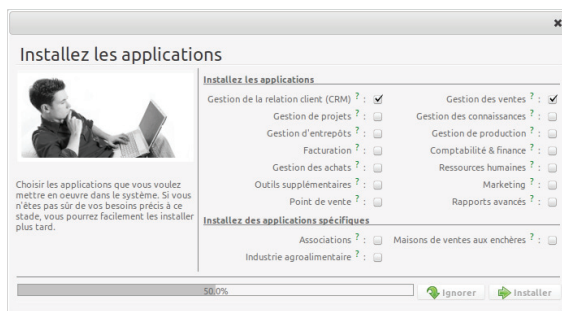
×

Installez les applications

Choisir les applications que vous voulez mettre en oeuvre dans le système. Si vous n'êtes pas sûr de vos besoins précis à ce stade, vous pourrez facilement les installer plus tard.

Installez les applications

| | |
|---|---|
| Gestion de la relation client (CRM) ? : ☑ | Gestion des ventes ? : ☑ |
| Gestion de projets ? : ☐ | Gestion des connaissances ? : ☐ |
| Gestion d'entrepôts ? : ☐ | Gestion de production ? : ☐ |
| Facturation ? : ☐ | Comptabilité & finance ? : ☐ |
| Gestion des achats ? : ☐ | Ressources humaines ? : ☐ |
| Outils supplémentaires ? : ☐ | Marketing ? : ☐ |
| Point de vente ? : ☐ | Rapports avancés ? : ☐ |

Installez des applications spécifiques

| | |
|---|---|
| Associations ? : ☐ | Maisons de ventes aux enchères ? : ☐ |
| Industrie agroalimentaire ? : ☐ | |

50.0%

Ignorer Installer